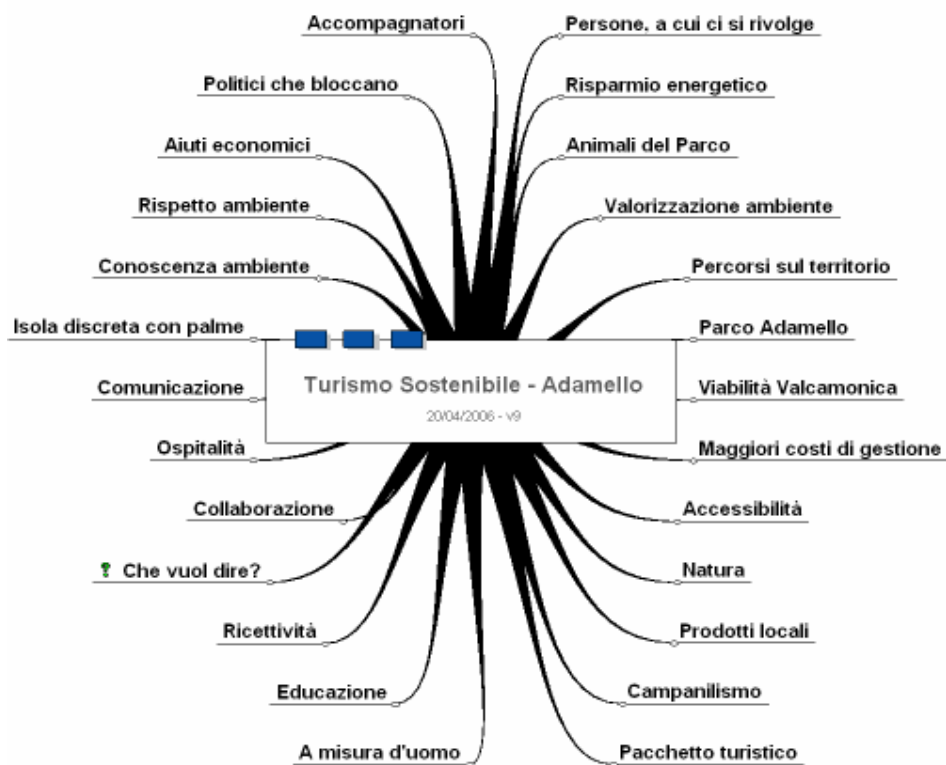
Turismo Sostenibile - Adamello

20/04/2006 - v9

Accompagnatori

Politici che bloccano

Aiuti economici

Rispetto ambiente

Conoscenza ambiente

Isola discreta con palme

Comunicazione

Ospitalità

Collaborazione

Che vuol dire?

Ricettività

Educazione

A misura d'uomo

Persone, a cui ci si rivolge

Risparmio energetico

Animali del Parco

Valorizzazione ambiente

Percorsi sul territorio

Parco Adamello

Viabilità Valcamonica

Maggiori costi di gestione

Accessibilità

Natura

Prodotti locali

Campanilismo

Pacchetto turistico